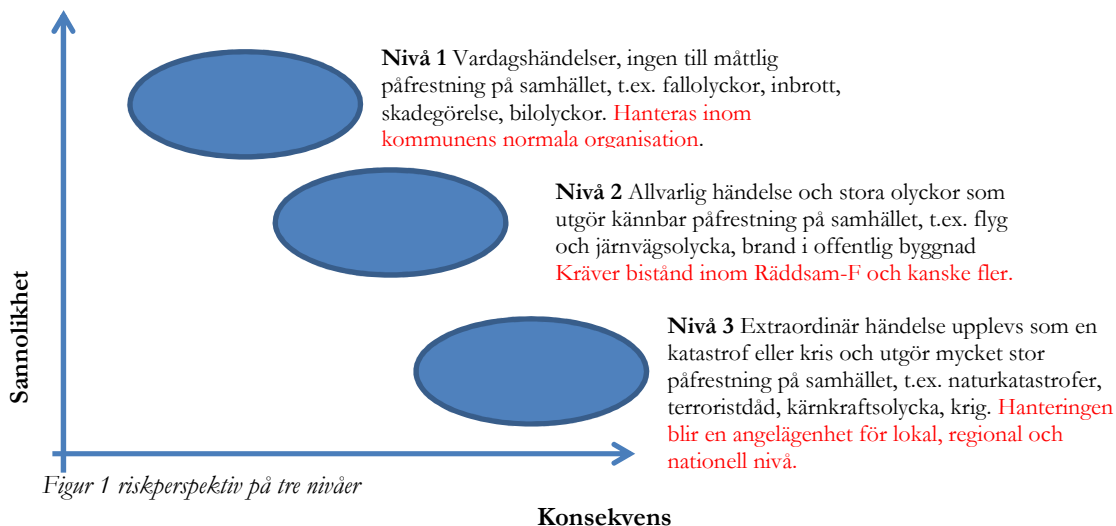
**Nivå 1** Vardagshändelser, ingen till måttlig påfrestning på samhället, t.ex. fallolyckor, inbrott, skadegörelse, bilolyckor. Hanteras inom kommunens normala organisation.

**Nivå 2** Allvarlig händelse och stora olyckor som utgör kännbar påfrestning på samhället, t.ex. flyg och järnvägsolycka, brand i offentlig byggnad Kräver bistånd inom Räddsam-F och kanske fler.

**Nivå 3** Extraordinär händelse upplevs som en katastrof eller kris och utgör mycket stor påfrestning på samhället, t.ex. naturkatastrofer, terroristdåd, kärnkraftsolycka, krig. Hanteringen blir en angelägenhet för lokal, regional och nationell nivå.

Sannolikhet

Konsekvens

Figur 1 riskperspektiv på tre nivåer